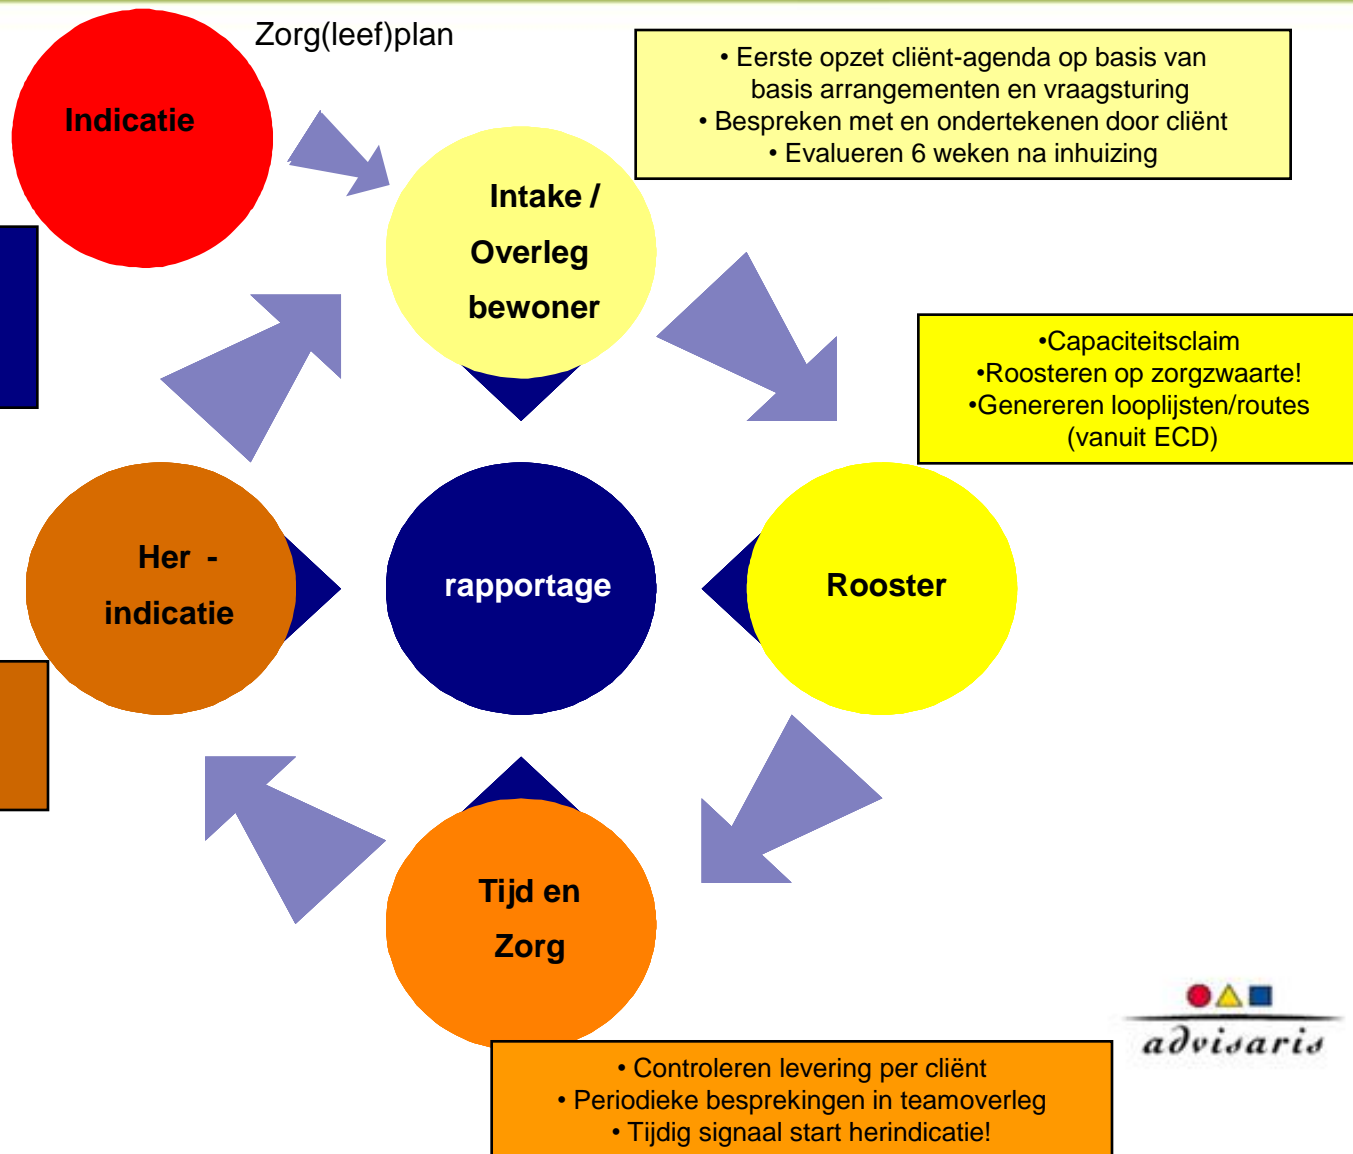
Indicatie

Zorg(leef)plan

• Eerste opzet cliënt-agenda op basis van basis arrangementen en vraagsturing
• Bespreken met en ondertekenen door cliënt
• Evalueren 6 weken na inhuizing

Intake / Overleg bewoner

•Capaciteitsclaim
•Roosteren op zorgzwaarte!
•Genereren looplijsten/routes (vanuit ECD)

Her - indicatie

rapportage

Rooster

Tijd en Zorg

advisaris

• Controleren levering per cliënt
• Periodieke besprekingen in teamoverleg
• Tijdig signaal start herindicatie!